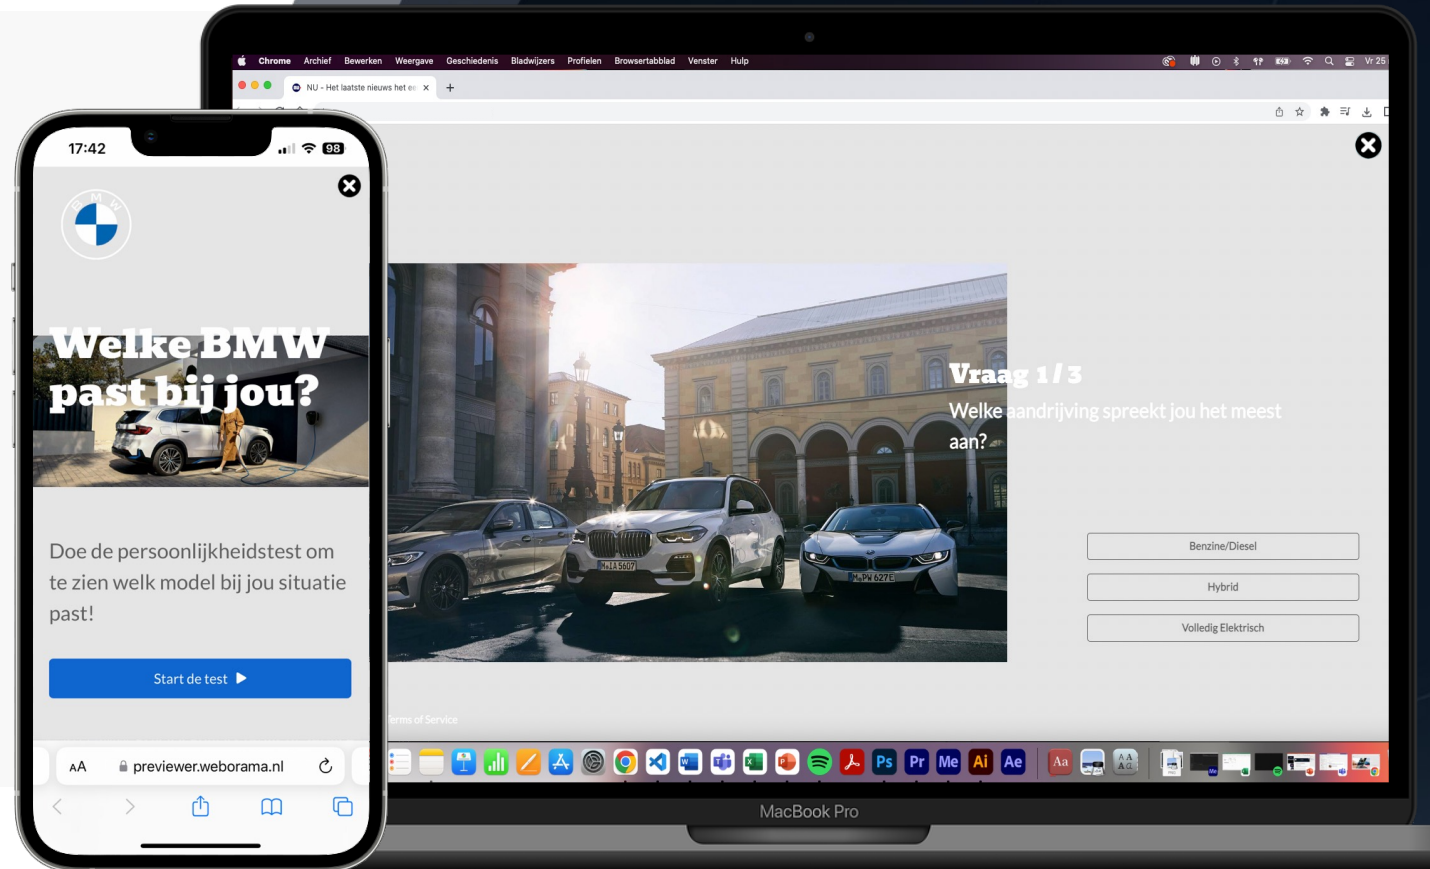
Chrome Archief Bewerken Weergave Geschiedenis Bladwijzers Profielen Browsertabblad Venster Hulp

Vr 25

NU - Het laatste nieuws het e

17:42

98

Welke BMW past bij jou?

Doe de persoonlijkheidstest om te zien welk model bij jou situatie past!

Start de test

AA previewer.weborama.nl

Vraag 1 / 3

Welke aandrijving spreekt jou het meest aan?

Benzine/Diesel

Hybrid

Volledig Elektrisch

Terms of Service

MacBook Pro